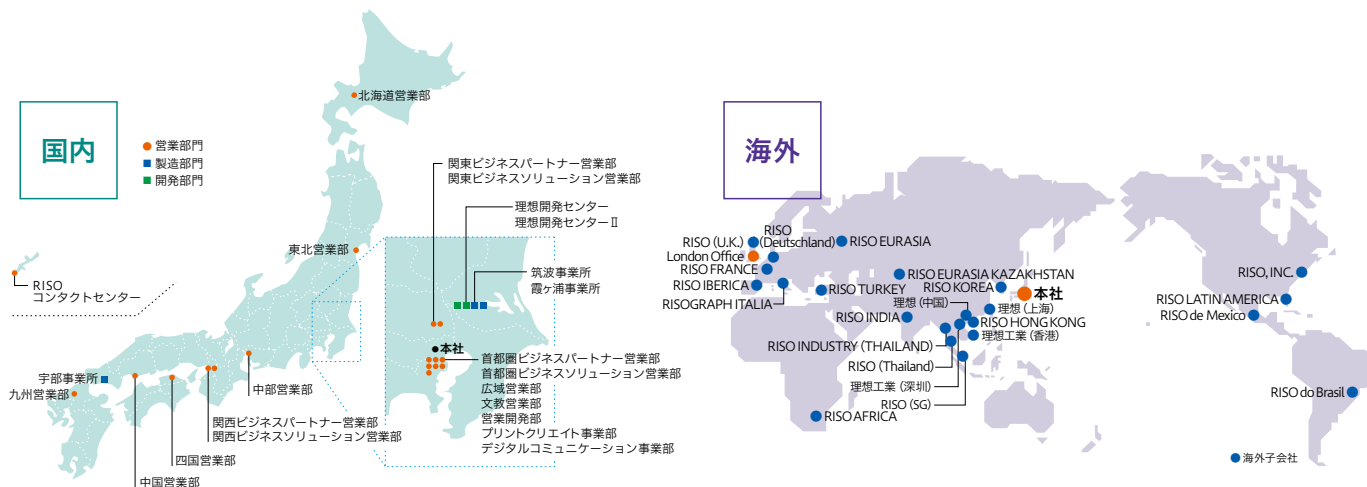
国内

営業部門
製造部門
開発部門

北海道営業部

東北営業部

RISO
コンタクトセンター

関東ビジネスパートナー営業部
関東ビジネスソリューション営業部

理想開発センター
理想開発センターⅡ

筑波事業所
霞ケ浦事業所

本社

首都圏ビジネスパートナー営業部
首都圏ビジネスソリューション営業部
広域営業部
文教営業部
営業開発部
プリントクリエイト事業部
デジタルコミュニケーション事業部

宇部事業所
九州営業部

中部営業部

関西ビジネスパートナー営業部
関西ビジネスソリューション営業部

四国営業部

中国営業部

海外

RISO (U.K.)
RISO (Deutschland)
RISO EURASIA
London Office
RISO FRANCE
RISO IBERICA
RISOGRAPH ITALIA
RISO TURKEY
RISO EURASIA KAZAKHSTAN
RISO KOREA
本社
理想 (中国)
理想 (上海)
RISO INDIA
RISO HONG KONG
理想工業 (香港)
RISO INDUSTRY (THAILAND)
RISO (Thailand)
理想工業 (深圳)
RISO (SG)
RISO AFRICA
RISO, INC.
RISO LATIN AMERICA
RISO de Mexico
RISO do Brasil

海外子会社